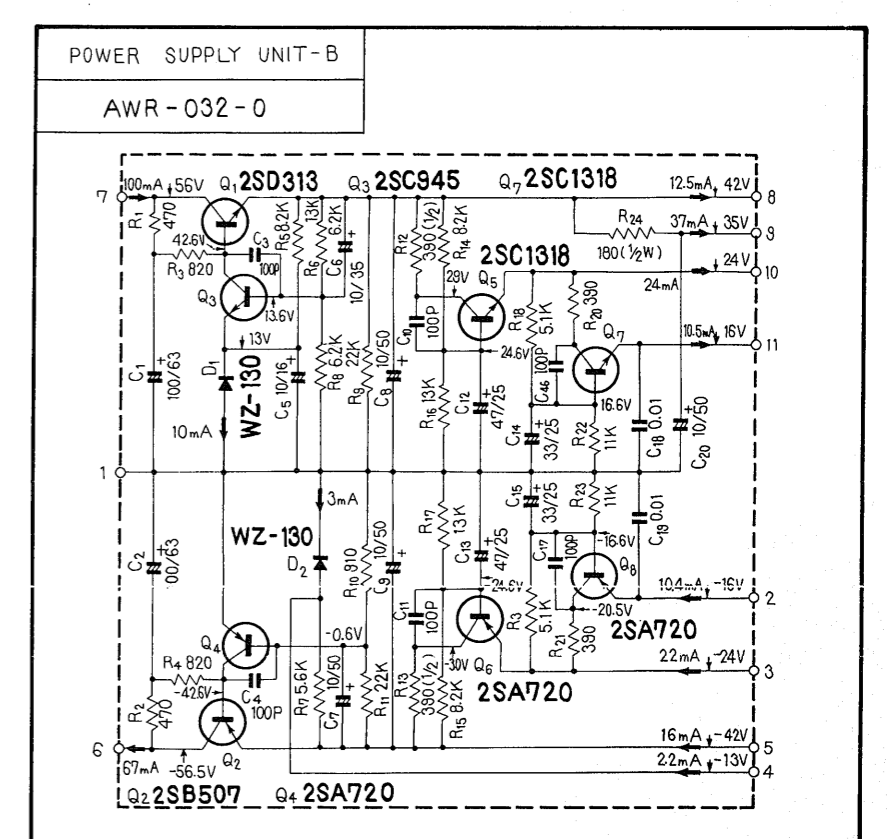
POWER SUPPLY UNIT-B

AWR-032-0

7
100mA
56V
$Q_1$ 2SD313
$Q_3$ 2SC945
$Q_7$ 2SC1318
12.5mA
42V
8
$R_1$
470
42.6V
$C_3$
100P
$R_3$ 820
$R_5$ 8.2K
$R_6$ 13K
$C_6$ 6.2K
10/35
$R_{12}$ 390 (1/2)
$R_{14}$ 8.2K
$R_{24}$
180 (1/2W)
37mA
35V
9
2SC1318
29V
$Q_5$
24V
10
$Q_3$
13.6V
$R_{18}$ 5.1K
$R_{20}$ 390
24mA
$C_{10}$ 100P
13V
$D_1$
$C_1$
100/63
WZ-130
$C_5$ 10/16
$R_8$ 6.2K
$R_9$ 22K
$C_8$ 10/50
24.6V
$C_{46}$ 100P
$Q_7$
10.5mA
16V
11
$R_{16}$ 13K
$C_{12}$ 47/25
16.6V
10mA
$C_{14}$ 33/25
$R_{22}$ 11K
$C_{18}$ 0.01
$C_{20}$ 10/50
1
3mA
$R_{17}$ 13K
$C_{15}$ 33/25
$R_{23}$ 11K
$C_{19}$ 0.01
WZ-130
$C_2$
100/63
$D_2$
$R_{10}$ 910
$C_9$ 10/50
$C_{13}$ 13K
47/25
$C_{17}$ 100P
-16.6V
$Q_8$
-24.6V
10.4mA
-16V
2
-0.6V
$C_{11}$ 100P
$R_3$ 5.1K
-20.5V
$Q_4$
2SA720
$R_{21}$ 390
$R_4$ 820
-42.6V
$C_4$
100P
$R_7$ 5.6K
$C_7$ 10/50
$R_{11}$ 22K
$R_{13}$ 390 (1/2)
-30V
$Q_6$
22mA
-24V
3
2SA720
$R_2$
470
$R_{15}$ 8.2K
6
67mA
-56.5V
$Q_2$
16mA
-42V
5
2.2mA
-13V
4
$Q_2$ 2SB507
$Q_4$ 2SA720